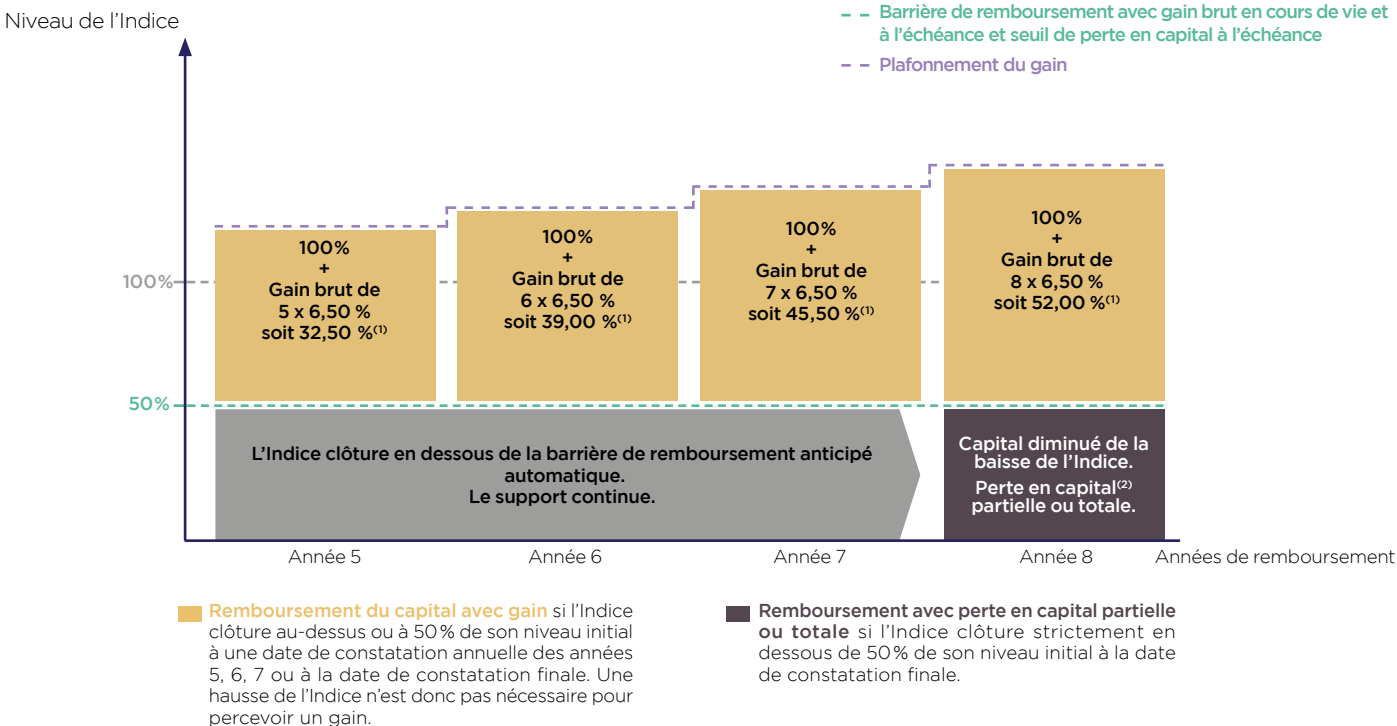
Niveau de l’Indice

Barrière de remboursement avec gain brut en cours de vie et à l’échéance et seuil de perte en capital à l’échéance

Plafonnement du gain

100%

50%

100%
+
Gain brut de
5 x 6,50 %
soit 32,50 %$^{(1)}$

100%
+
Gain brut de
6 x 6,50 %
soit 39,00 %$^{(1)}$

100%
+
Gain brut de
7 x 6,50 %
soit 45,50 %$^{(1)}$

100%
+
Gain brut de
8 x 6,50 %
soit 52,00 %$^{(1)}$

L’Indice clôture en dessous de la barrière de remboursement anticipé automatique.
Le support continue.

Capital diminué de la baisse de l’Indice.
Perte en capital$^{(2)}$ partielle ou totale.

Année 5 Année 6 Année 7 Année 8 Années de remboursement

Remboursement du capital avec gain si l’Indice clôture au-dessus ou à 50 % de son niveau initial à une date de constatation annuelle des années 5, 6, 7 ou à la date de constatation finale. Une hausse de l’Indice n’est donc pas nécessaire pour percevoir un gain.

Remboursement avec perte en capital partielle ou totale si l’Indice clôture strictement en dessous de 50 % de son niveau initial à la date de constatation finale.